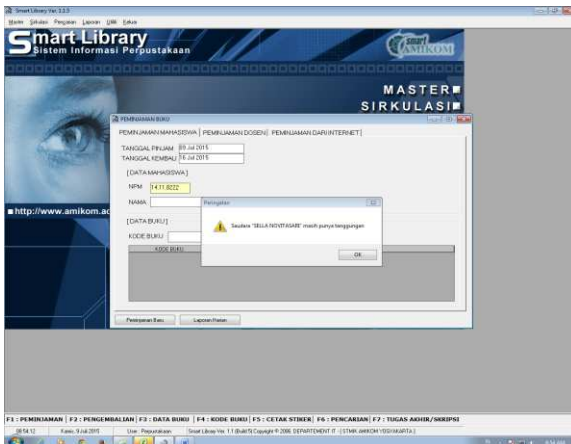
Smart Library Ver. 3.2.5

Master Sirkulasi Pengaturan Laporan Utilit Keluar

Smart Library
Sistem Informasi Perpustakaan

AMIKOM

MASTER
SIRKULASI

http://www.amikom.ac

PEMINJAMAN BUKU

PEMINJAMAN MAHASISWA | PEMINJAMAN DOSEN | PEMINJAMAN DARI INTERNET |

TANGGAL PINJAM 09 Jul 2015
TANGGAL KEMBALI 16 Jul 2015

[DATA MAHASISWA]

NPM 14.11.8222

NAMA

[DATA BUKU]

KODE BUKU

KODE BUKU

Peringatan

Saudara "SELLA NOVITASARI" masih punya tanggungan

OK

Peminjaman Baru Laporan Harian

F1 : PEMINJAMAN | F2 : PENGEMBALIAN | F3 : DATA BUKU | F4 : KODE BUKU | F5 : CETAK STIKER | F6 : PENCARIAN | F7 : TUGAS AKHIR/SKRIPSI

08:54:12 Kamis, 9 Juli 2015 User : Perpustakaan Smart Library Ver. 1.1 (Build 5) Copyright © 2006. DEPARTEMENT IT - [ STMIK AMIKOM YOGYAKARTA ]